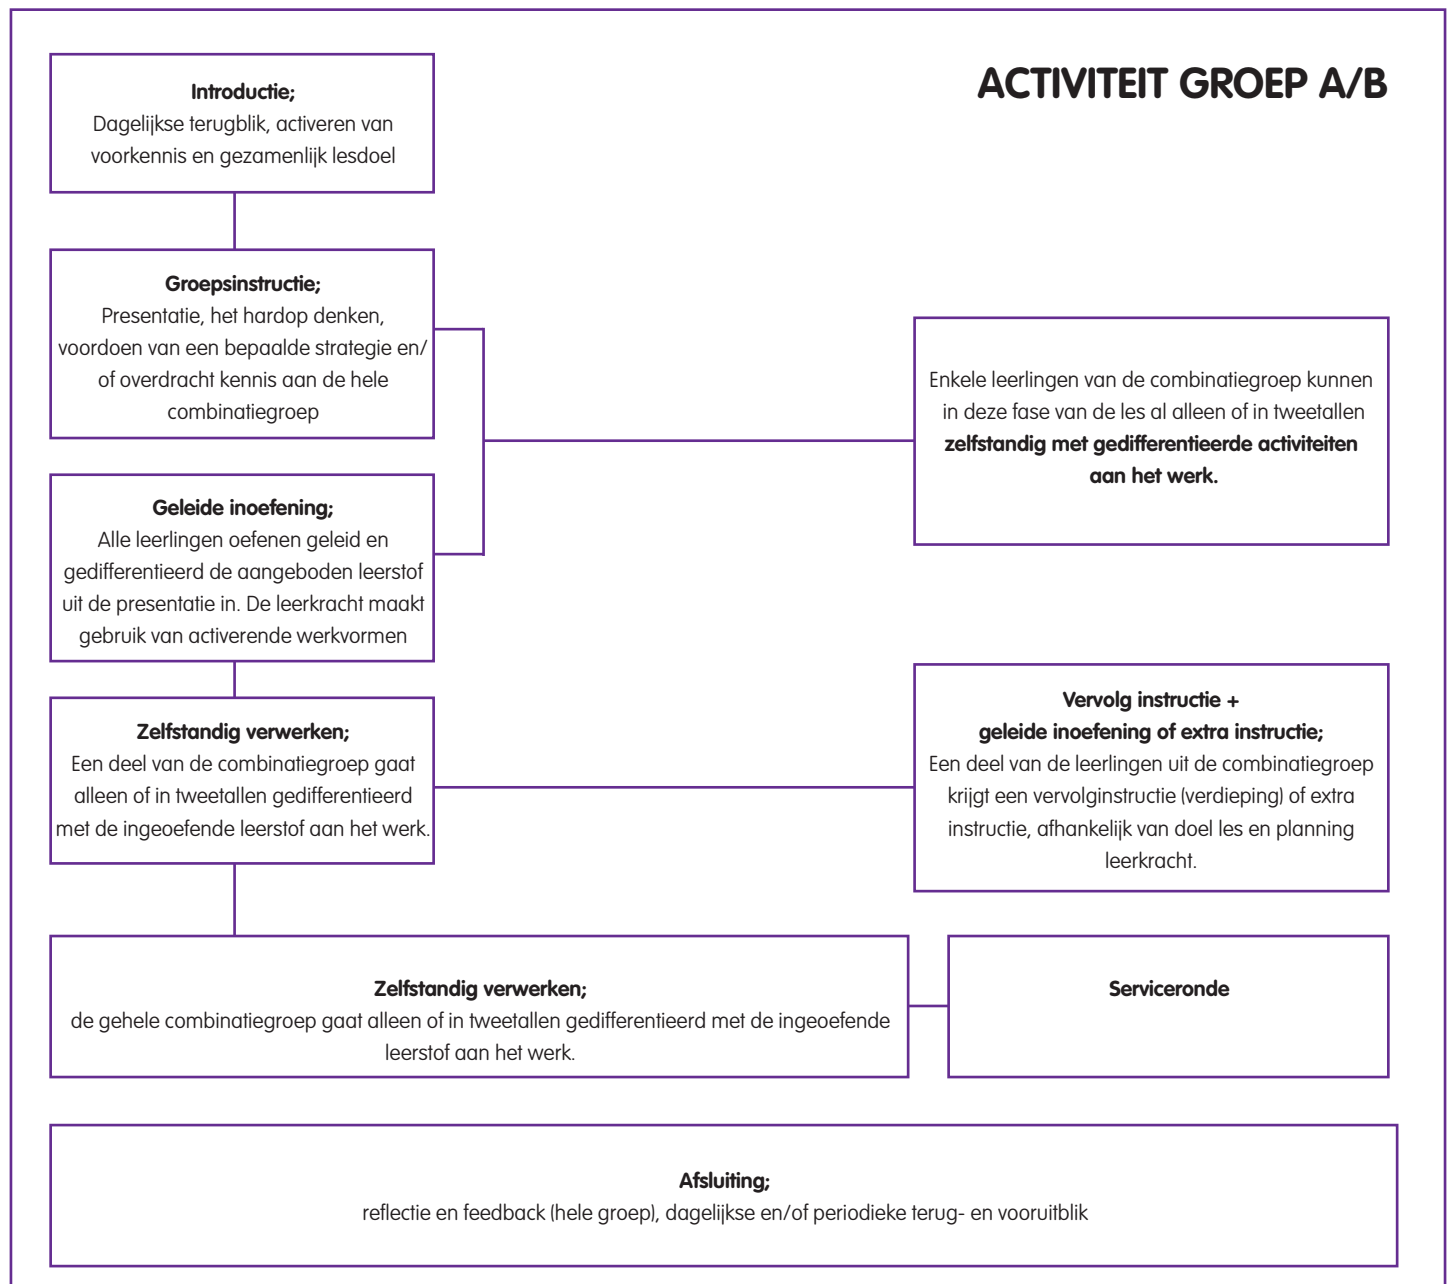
ACTIVITEIT GROEP A/B

**Introductie;**
Dagelijkse terugblik, activeren van voorkennis en gezamenlijk lesdoel

**Groepsinstructie;**
Presentatie, het hardop denken, voordoen van een bepaalde strategie en/of overdracht kennis aan de hele combinatiegroep

**Geleide inoefening;**
Alle leerlingen oefenen geleid en gedifferentieerd de aangeboden leerstof uit de presentatie in. De leerkracht maakt gebruik van activerende werkvormen

Enkele leerlingen van de combinatiegroep kunnen in deze fase van de les al alleen of in tweetallen **zelfstandig met gedifferentieerde activiteiten aan het werk.**

**Zelfstandig verwerken;**
Een deel van de combinatiegroep gaat alleen of in tweetallen gedifferentieerd met de ingeoefende leerstof aan het werk.

**Vervolg instructie + geleide inoefening of extra instructie;**
Een deel van de leerlingen uit de combinatiegroep krijgt een vervolginstructie (verdieping) of extra instructie, afhankelijk van doel les en planning leerkracht.

**Zelfstandig verwerken;**
de gehele combinatiegroep gaat alleen of in tweetallen gedifferentieerd met de ingeoefende leerstof aan het werk.

**Serviceronde**

**Afsluiting;**
reflectie en feedback (hele groep), dagelijkse en/of periodieke terug- en vooruitblik